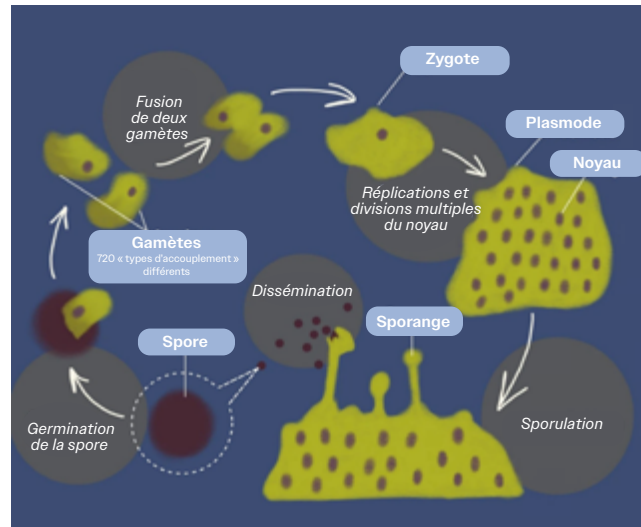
Fusion de deux gamètes

Zygote

Plasmode

Noyau

Réplications et divisions multiples du noyau

Gamètes
720 « types d'accouplement » différents

Dissémination

Spore

Sporange

Germination de la spore

Sporulation